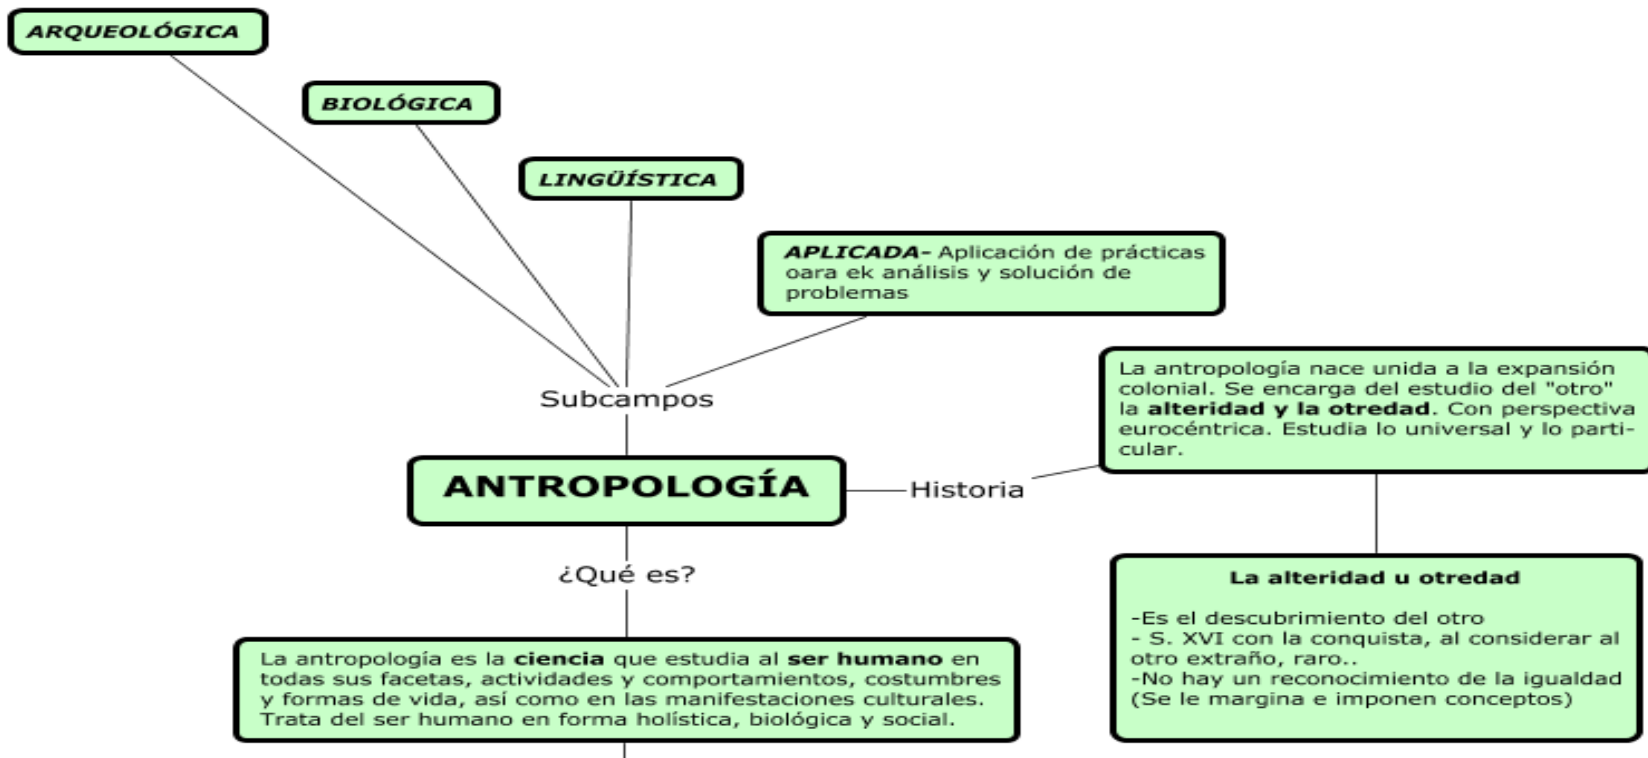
ARQUEOLÓGICA

BIOLÓGICA

LINGÜÍSTICA

APLICADA- Aplicación de prácticas oara ek análisis y solución de problemas

Subcampos

ANTROPOLOGÍA

Historia

La antropología nace unida a la expansión colonial. Se encarga del estudio del "otro" la alteridad y la otredad. Con perspectiva eurocéntrica. Estudia lo universal y lo particular.

La alteridad u otredad

-Es el descubrimiento del otro
- S. XVI con la conquista, al considerar al otro extraño, raro..
-No hay un reconocimiento de la igualdad (Se le margina e imponen conceptos)

¿Qué es?

La antropología es la ciencia que estudia al ser humano en todas sus facetas, actividades y comportamientos, costumbres y formas de vida, así como en las manifestaciones culturales. Trata del ser humano en forma holística, biológica y social.